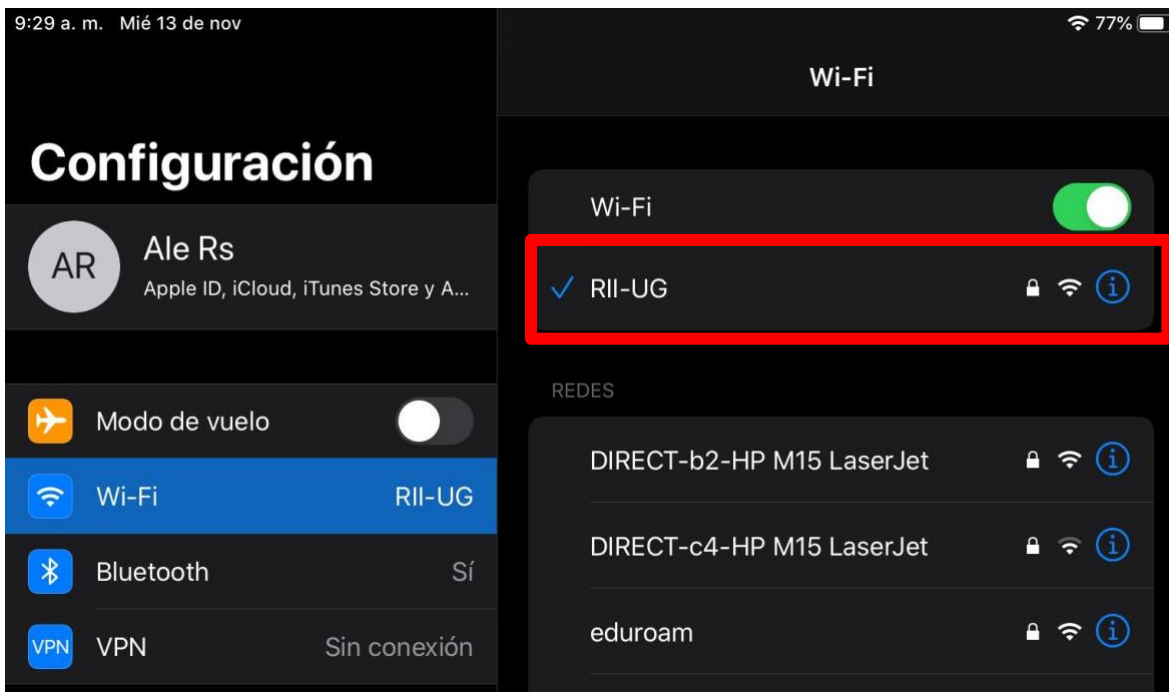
9:29 a. m. Mié 13 de nov

77%

Configuración

AR

Ale Rs

Apple ID, iCloud, iTunes Store y A...

Modo de vuelo

Wi-Fi RII-UG

Bluetooth Sí

VPN VPN Sin conexión

Wi-Fi

Wi-Fi

RII-UG

REDES

DIRECT-b2-HP M15 LaserJet

DIRECT-c4-HP M15 LaserJet

eduroam